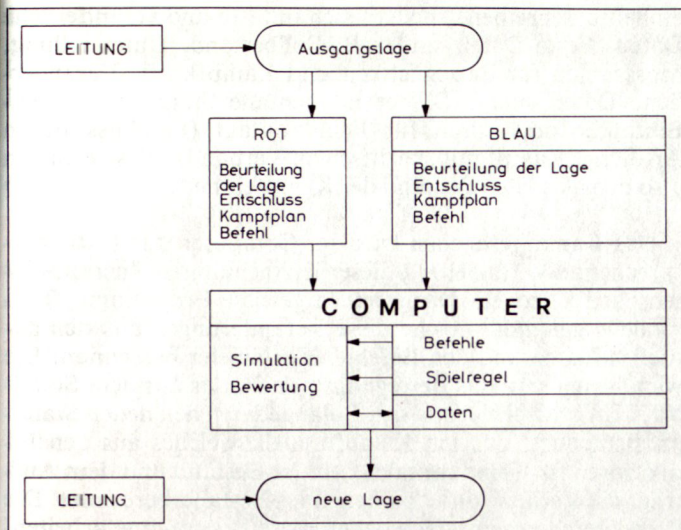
LEITUNG

Ausgangslage

ROT

Beurteilung der Lage
Entschluss
Kampfplan
Befehl

BLAU

Beurteilung der Lage
Entschluss
Kampfplan
Befehl

COMPUTER

Simulation
Bewertung

Befehle

Spielregel

Daten

LEITUNG

neue Lage